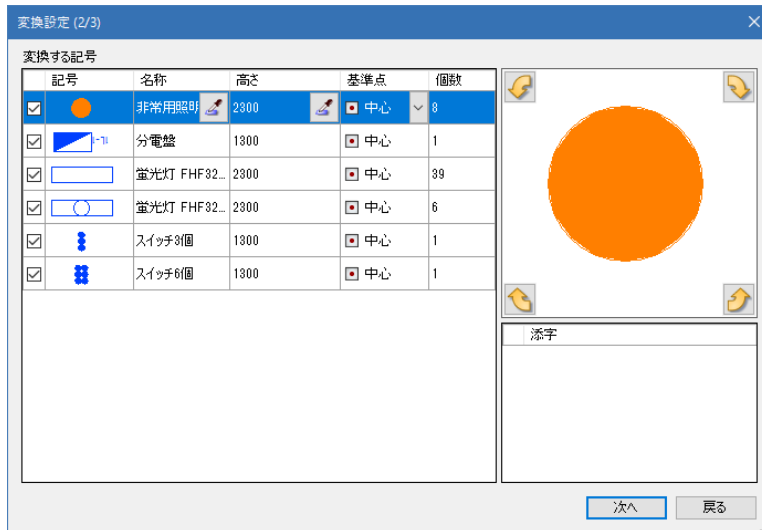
変換設定 (2/3)

変換する記号

| | 記号 | 名称 | 高さ | 基準点 | 個数 |
|---|---|---|---|---|---|
| ☑ | | 非常用照明 | 2300 | 中心 | 8 |
| ☑ | L-1 | 分電盤 | 1300 | 中心 | 1 |
| ☑ | | 蛍光灯 FHF32... | 2300 | 中心 | 39 |
| ☑ | | 蛍光灯 FHF32... | 2300 | 中心 | 6 |
| ☑ | | スイッチ3個 | 1300 | 中心 | 1 |
| ☑ | | スイッチ6個 | 1300 | 中心 | 1 |

添字

次へ 戻る